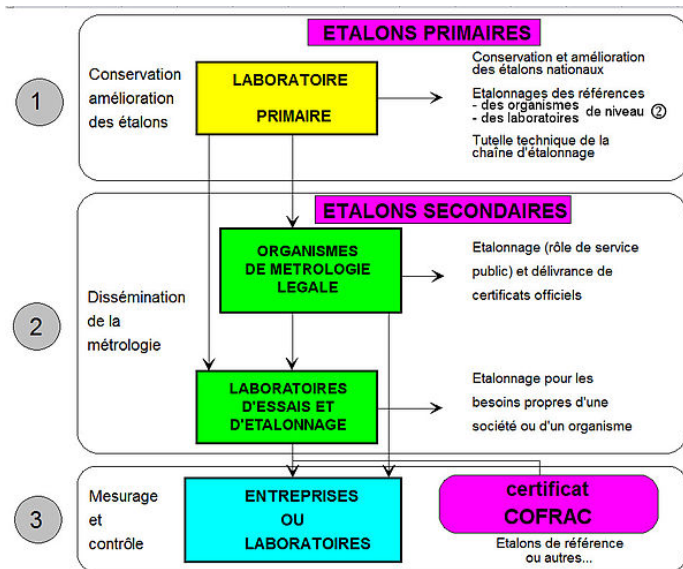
ETALONS PRIMAIRES

1

Conservation amélioration des étalons

LABORATOIRE PRIMAIRE

Conservation et amélioration des étalons nationaux

Etalonnages des références
- des organismes
- des laboratoires
de niveau ②

Tutelle technique de la chaîne d'étalonnage

ETALONS SECONDAIRES

2

Dissémination de la métrologie

ORGANISMES DE METROLOGIE LEGALE

Etalonnage (rôle de service public) et délivrance de certificats officiels

LABORATOIRES D'ESSAIS ET D'ETALONNAGE

Etalonnage pour les besoins propres d'une société ou d'un organisme

3

Mesurage et contrôle

ENTREPRISES OU LABORATOIRES

certificat COFRAC

Etalons de référence ou autres...